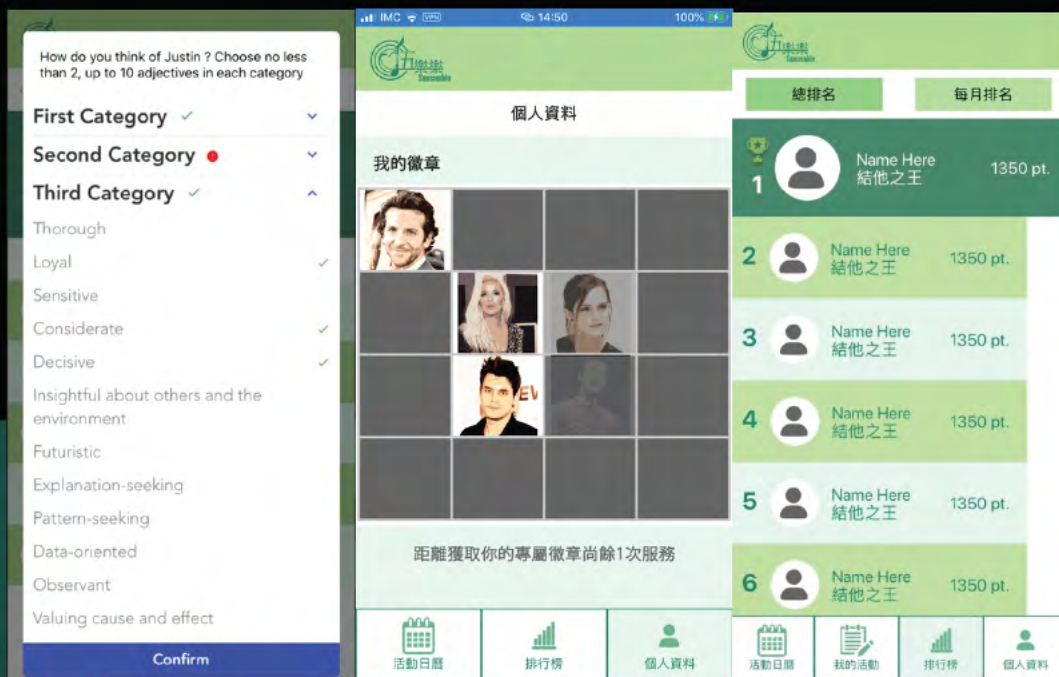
How do you think of Justin ? Choose no less than 2, up to 10 adjectives in each category

First Category ✓

Second Category

Third Category ✓

Thorough

Loyal ✓

Sensitive

Considerate ✓

Decisive ✓

Insightful about others and the environment

Futuristic

Explanation-seeking

Pattern-seeking

Data-oriented

Observant

Valuing cause and effect

Confirm

IMC 14:50 100%

Successful

個人資料

我的徽章

距離獲取你的專屬徽章尚餘1次服務

活動日曆

排行榜

個人資料

Successful

總排名

每月排名

1 Name Here 結他之王 1350 pt.

2 Name Here 結他之王 1350 pt.

3 Name Here 結他之王 1350 pt.

4 Name Here 結他之王 1350 pt.

5 Name Here 結他之王 1350 pt.

6 Name Here 結他之王 1350 pt.

活動日曆

我的活動

排行榜

個人資料